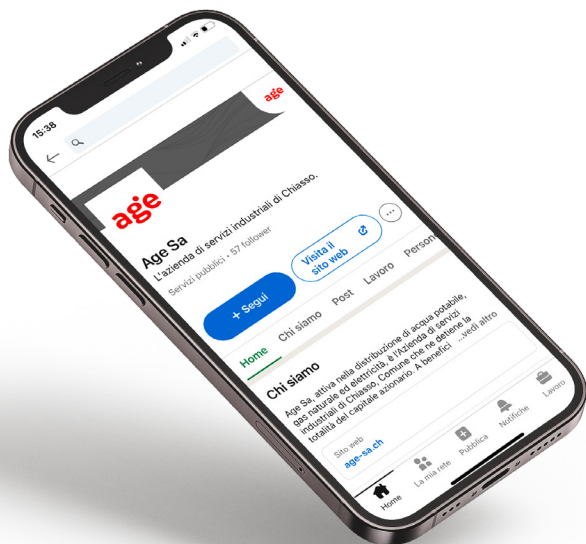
15:38

age

age

Age Sa

L'azienda di servizi industriali di Chiasso.

Servizi pubblici · 57 follower

+ Segui

Visita il sito web

Home Chi siamo Post Lavoro Person

Chi siamo

Age Sa, attiva nella distribuzione di acqua potabile, gas naturale ed elettricità, è l'Azienda di servizi industriali di Chiasso. Comune che ne detiene la totalità del capitale azionario. A benefici ...vedi altro

Sito web
age-sa.ch

Home La mia rete Pubblica Notifiche Lavoro